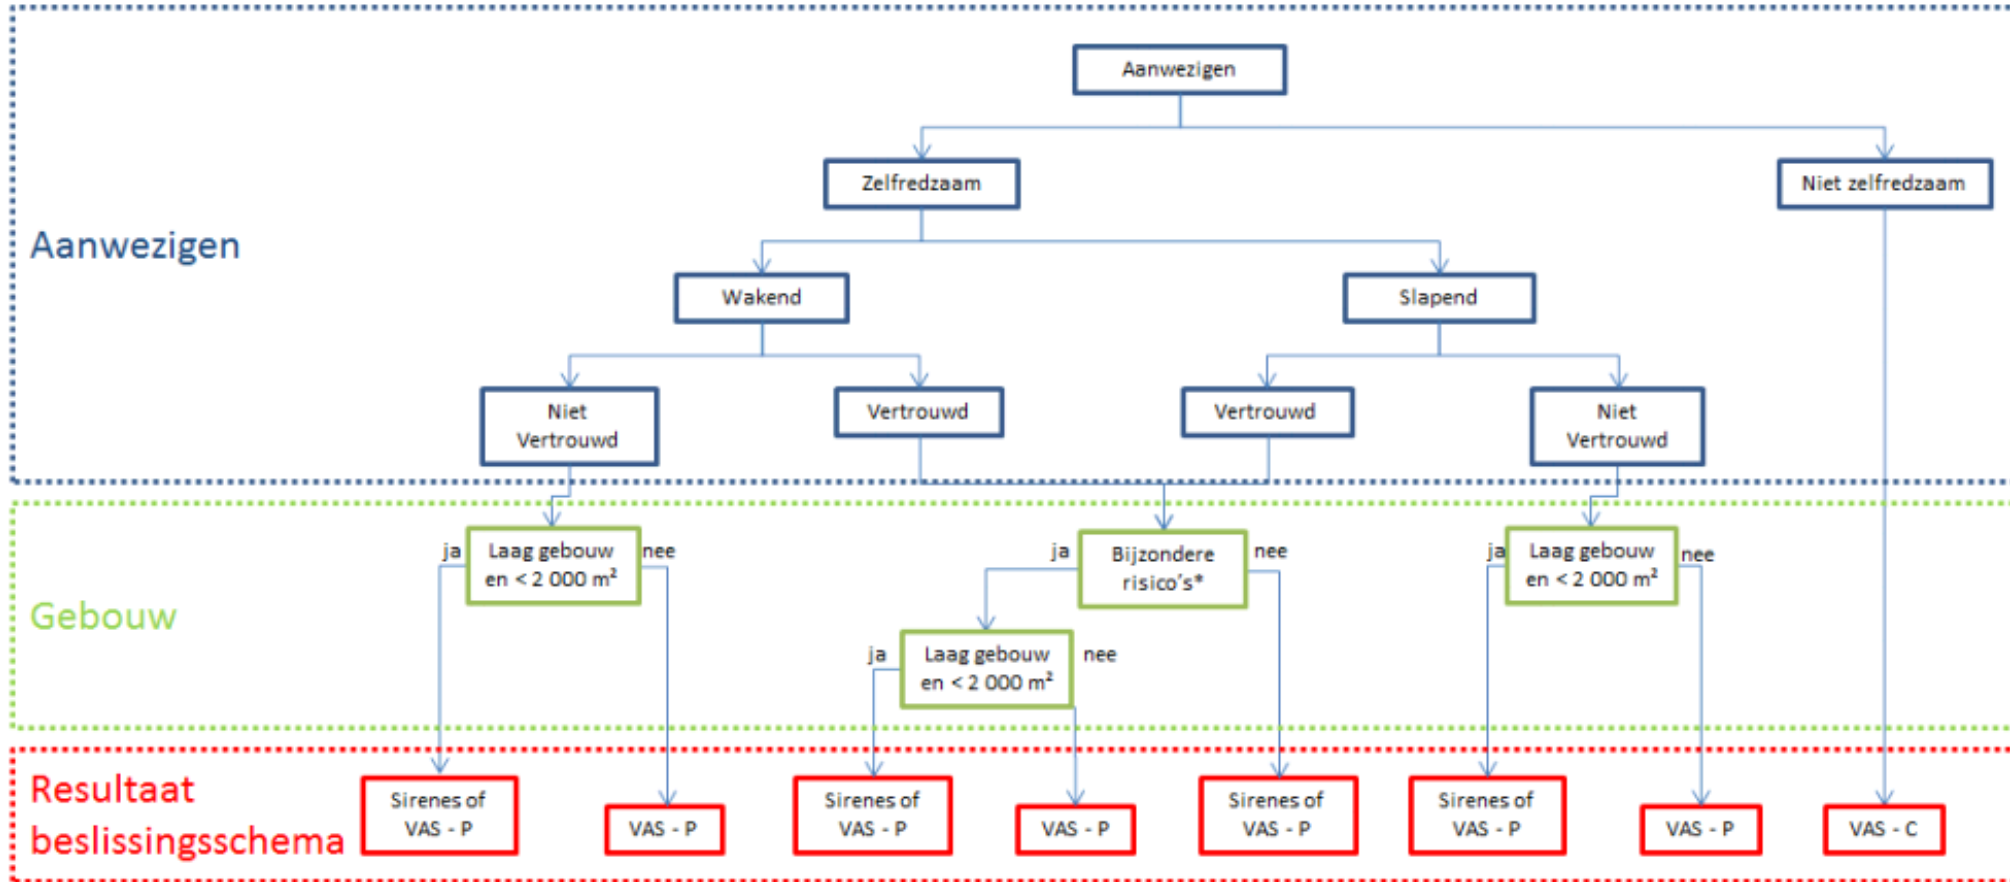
Aanwezigen

Aanwezigen

Zelfredzaam

Niet zelfredzaam

Wakend

Slapend

Niet Vertrouwd

Vertrouwd

Vertrouwd

Niet Vertrouwd

Gebouw

ja

Laag gebouw en < 2 000 m²

nee

ja

Bijzondere risico's*

nee

ja

Laag gebouw en < 2 000 m²

nee

ja

Laag gebouw en < 2 000 m²

nee

Resultaat beslissingsschema

Sirenes of VAS - P

VAS - P

Sirenes of VAS - P

VAS - P

Sirenes of VAS - P

Sirenes of VAS - P

VAS - P

VAS - C